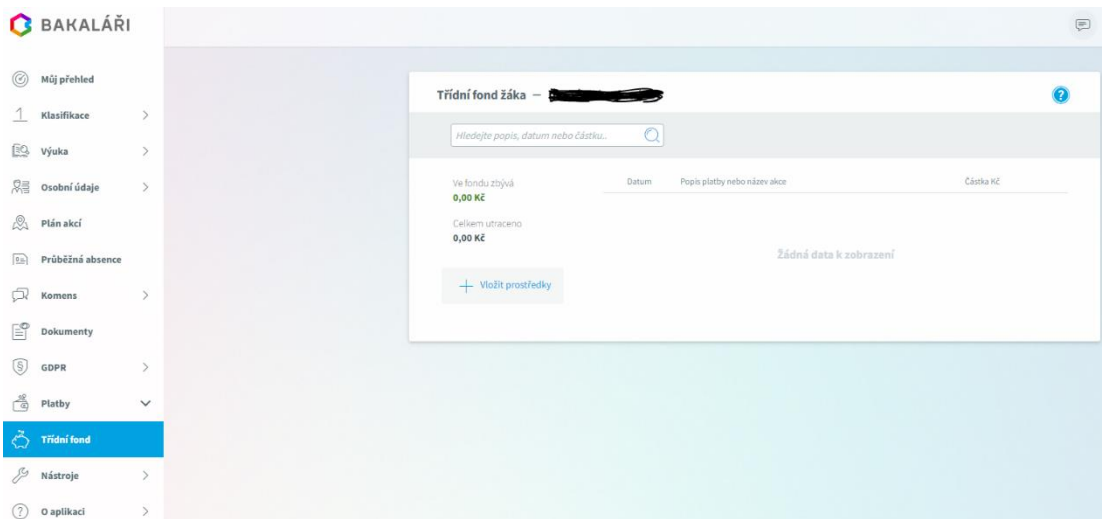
BAKALÁŘI

Můj přehled
Klasifikace
Výuka
Osobní údaje
Plán akcí
Průběžná absence
Komens
Dokumenty
GDPR
Platby
Třídní fond
Nástroje
O aplikaci

Třídní fond žáka – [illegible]

Hledejte popis, datum nebo částku...

Ve fondu zbývá
0,00 Kč

Celkem utraceno
0,00 Kč

+ Vložit prostředky

| Datum | Popis platby nebo název akce | Částka Kč |
|---|---|---|

Žádná data k zobrazení